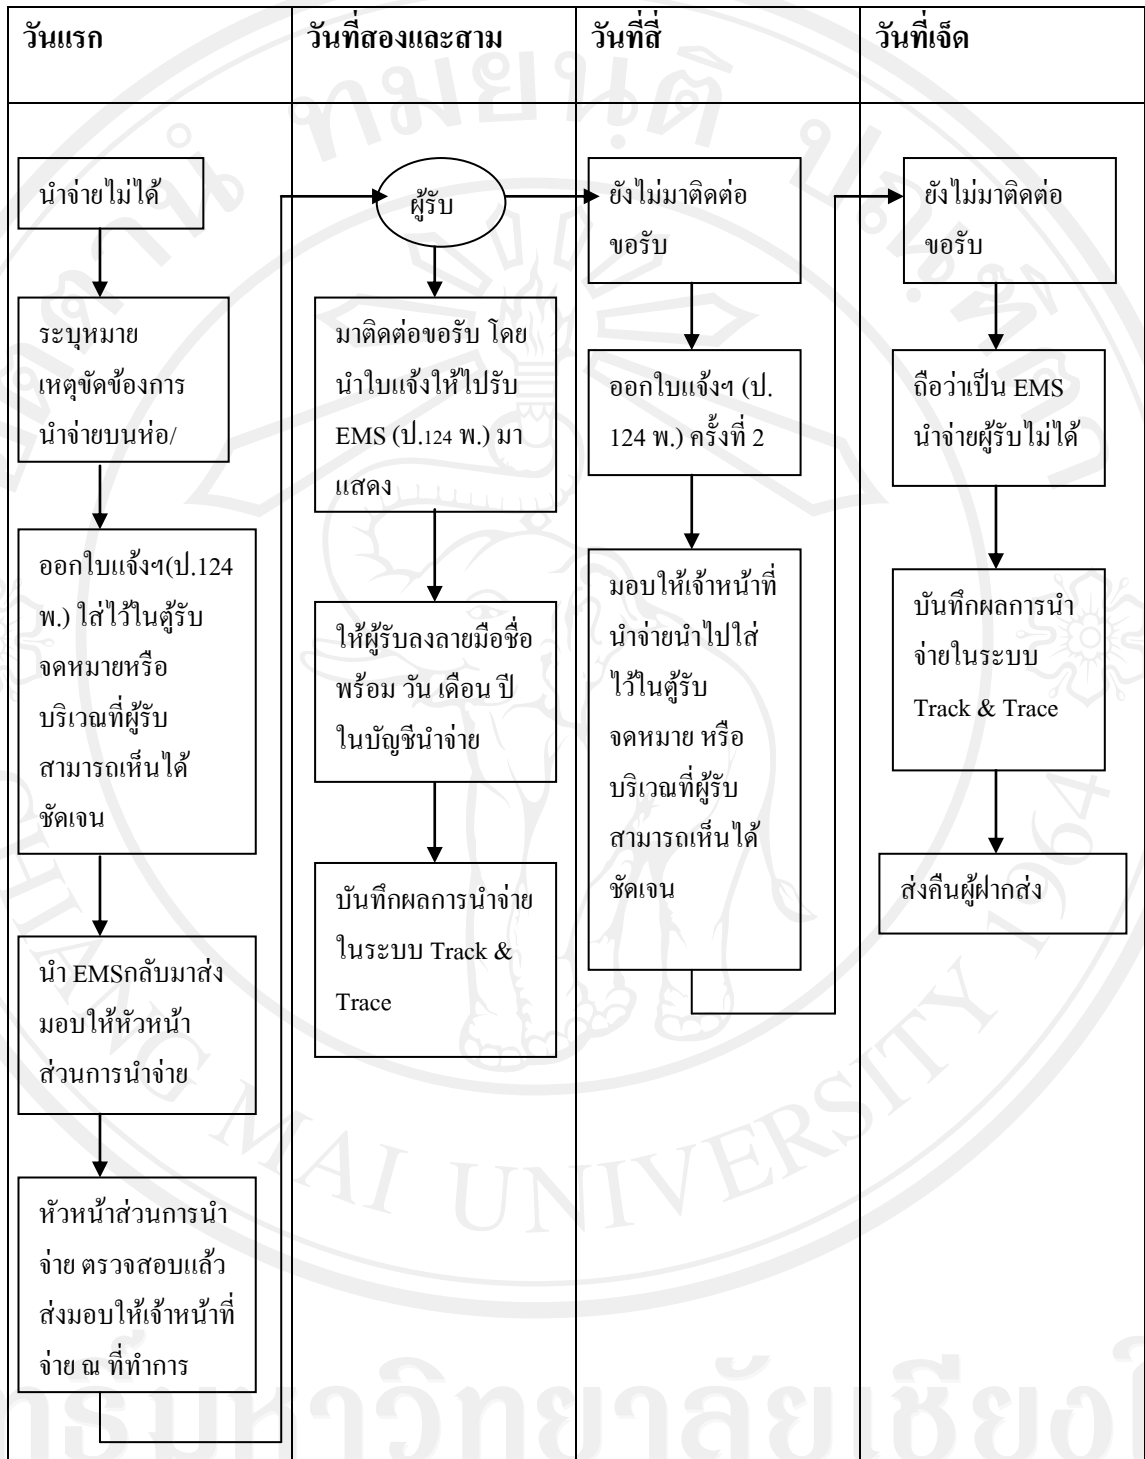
| วันแรก | วันที่สองและสาม | วันที่สี่ | วันที่เจ็ด |
|---|---|---|---|
| นำจ่ายไม่ได้ | ผู้รับ | ยังไม่มาติดต่อขอรับ | ยังไม่มาติดต่อขอรับ |
| ระบุหมายเหตุขัดข้องการนำจ่ายบนห่อ/ | มาติดต่อขอรับ โดยนำใบแจ้งให้ไปรับ EMS (ป.124 พ.) มาแสดง | ออกใบแจ้งฯ (ป. 124 พ.) ครั้งที่ 2 | ถือว่าเป็น EMS นำจ่ายผู้รับไม่ได้ |
| ออกใบแจ้งฯ(ป.124 พ.) ใส่ไว้ในตู้รับจดหมายหรือบริเวณที่ผู้รับสามารถเห็นได้ชัดเจน | ให้ผู้รับลงลายมือชื่อพร้อม วัน เดือน ปี ในบัญชีนำจ่าย | มอบให้เจ้าหน้าที่นำจ่ายนำไปใส่ไว้ในตู้รับจดหมาย หรือบริเวณที่ผู้รับสามารถเห็นได้ชัดเจน | บันทึกผลการนำจ่ายในระบบ Track & Trace |
| นำ EMSกลับมาส่งมอบให้หัวหน้าส่วนการนำจ่าย | บันทึกผลการนำจ่ายในระบบ Track & Trace | | ส่งคืนผู้ฝากส่ง |
| หัวหน้าส่วนการนำจ่าย ตรวจสอบแล้วส่งมอบให้เจ้าหน้าที่จ่าย ณ ที่ทำการ | | | |